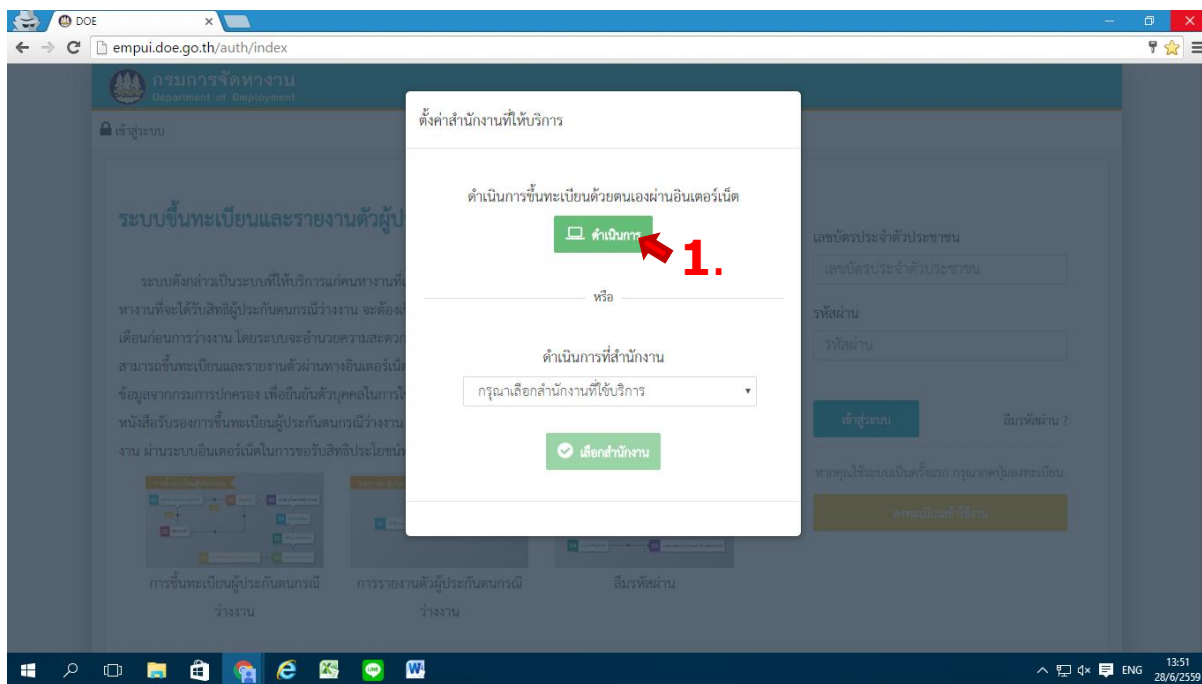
DOE ×
empui.doe.go.th/auth/index

กรมการจัดหางาน
Department of Employment

เข้าสู่ระบบ

ระบบขึ้นทะเบียนและรายงานตัวผู้ป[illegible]

ระบบดังกล่าวเป็นระบบที่ให้บริการแก่คนหางานที่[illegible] หางานที่จะได้รับสิทธิผู้ประกันตนกรณีว่างงาน จะต้อง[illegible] เดือนก่อนการว่างงาน โดยระบบจะอำนวยความสะดวก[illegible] สามารถขึ้นทะเบียนและรายงานตัวผ่านทางอินเตอร์เน็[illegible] ข้อมูลจากกรมการปกครอง เพื่อยืนยันตัวบุคคลในการ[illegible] หนังสือรับรองการขึ้นทะเบียนผู้ประกันตนกรณีว่างงาน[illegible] งาน ผ่านระบบอินเตอร์เน็ตในการขอรับสิทธิประโยชน์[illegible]

การขึ้นทะเบียนผู้ประกันตนกรณีว่างงาน
การรายงานตัวผู้ประกันตนกรณีว่างงาน
ลืมรหัสผ่าน

เลขบัตรประจำตัวประชาชน
เลขบัตรประจำตัวประชาชน
รหัสผ่าน
รหัสผ่าน
เข้าสู่ระบบ
ลืมรหัสผ่าน ?
หากคุณใช้ระบบเป็นครั้งแรก กรุณากดปุ่มลงทะเบียน
ลงทะเบียนเข้าใช้งาน

ตั้งค่าสำนักงานที่ให้บริการ

ดำเนินการขึ้นทะเบียนด้วยตนเองผ่านอินเตอร์เน็ต
ดำเนินการ
1.
หรือ
ดำเนินการที่สำนักงาน
กรุณาเลือกสำนักงานที่ใช้บริการ
เลือกสำนักงาน

ENG 13:51 28/6/2559